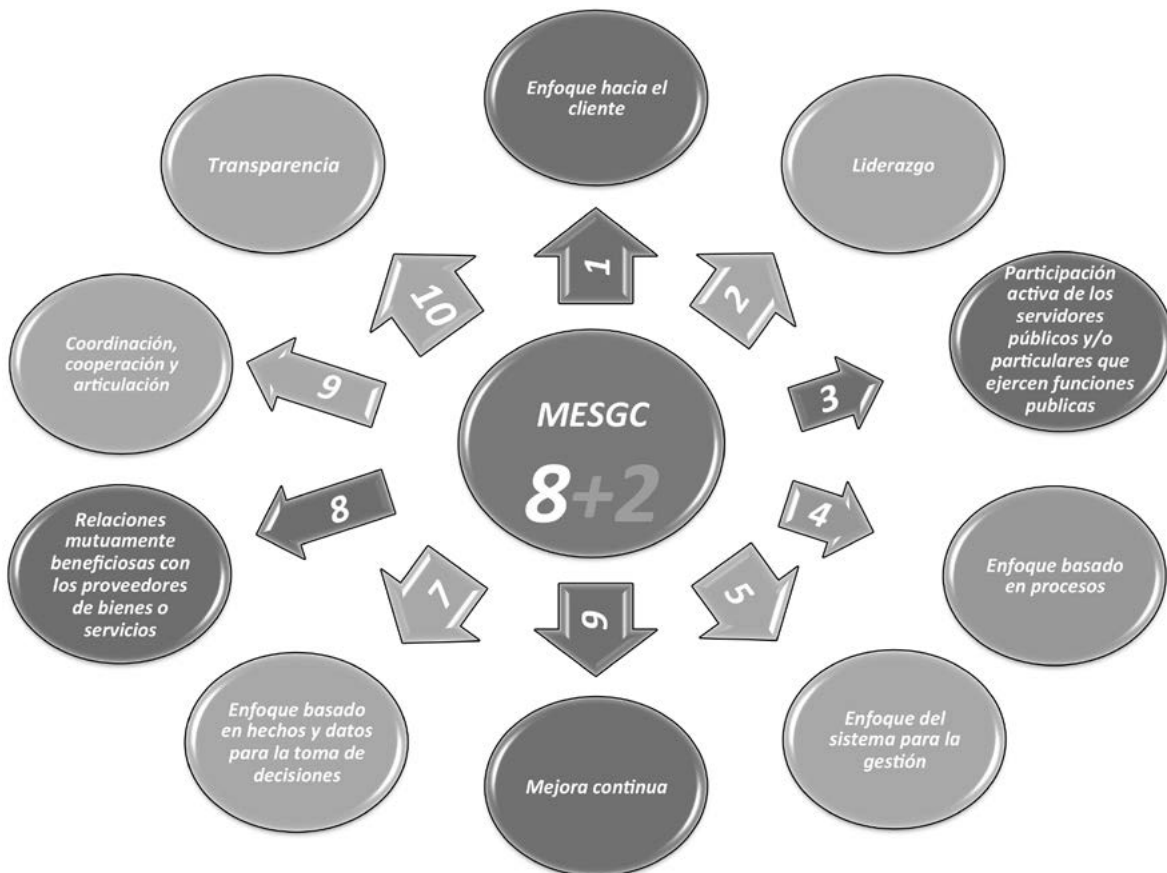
Enfoque hacia el cliente

Transparencia

Liderazgo

1

10

2

Participación activa de los servidores públicos y/o particulares que ejercen funciones publicas

Coordinación, cooperación y articulación

9

MESGC

8+2

3

8

4

Relaciones mutuamente beneficiosas con los proveedores de bienes o servicios

Enfoque basado en procesos

7

6

5

Enfoque basado en hechos y datos para la toma de decisiones

Enfoque del sistema para la gestión

Mejora continua